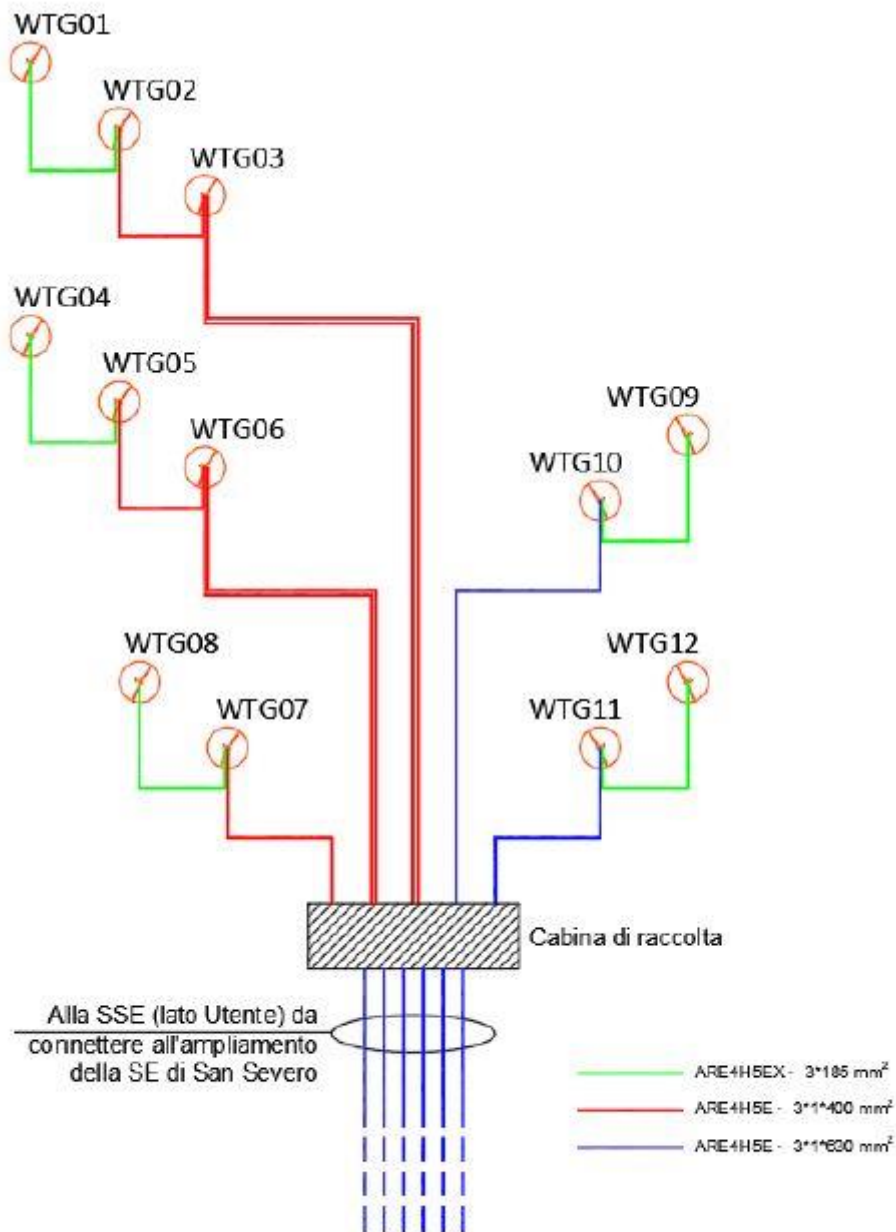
WTG01

WTG02

WTG03

WTG04

WTG05

WTG06

WTG09

WTG10

WTG08

WTG07

WTG12

WTG11

Cabina di raccolta

Alla SSE (lato Utente) da connettere all'ampliamento della SE di San Severo

ARE4H5EX - $3*185$ mm$^2$

ARE4H5E - $3*1*400$ mm$^2$

ARE4H5E - $3*1*630$ mm$^2$